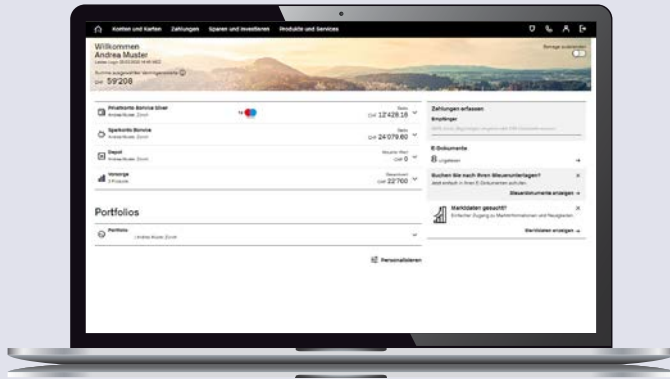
Konten und Karten Zahlungen Sparen und Investieren Produkte und Services

Willkommen
Andrea Muster
Letztes Login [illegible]

Beträge ausblenden

Summe ausgewählter Vermögenswerte
CHF 59'208

Privatkonto Bonviva Silver
Andrea Muster, Zürich
Saldo
CHF 12'428.16

Sparkonto Bonviva
Andrea Muster, Zürich
Saldo
CHF 24'079.60

Depot
Andrea Muster, Zürich
Aktueller Wert
CHF 0

Vorsorge
2 Produkte
Gesamtwert
CHF 22'760

Portfolios

Portfolios
Andrea Muster, Zürich

Personalisieren

Zahlungen erfassen
Empfänger
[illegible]

E-Dokumente
8 ungelesen

Suchen Sie nach Ihren Steuerunterlagen?
Jetzt einfach in Ihren E-Dokumenten suchen.
Steuerdokumente anzeigen

Marktdaten gesucht?
Einfacher Zugang zu Marktinformationen und Neuigkeiten.
Marktdaten anzeigen